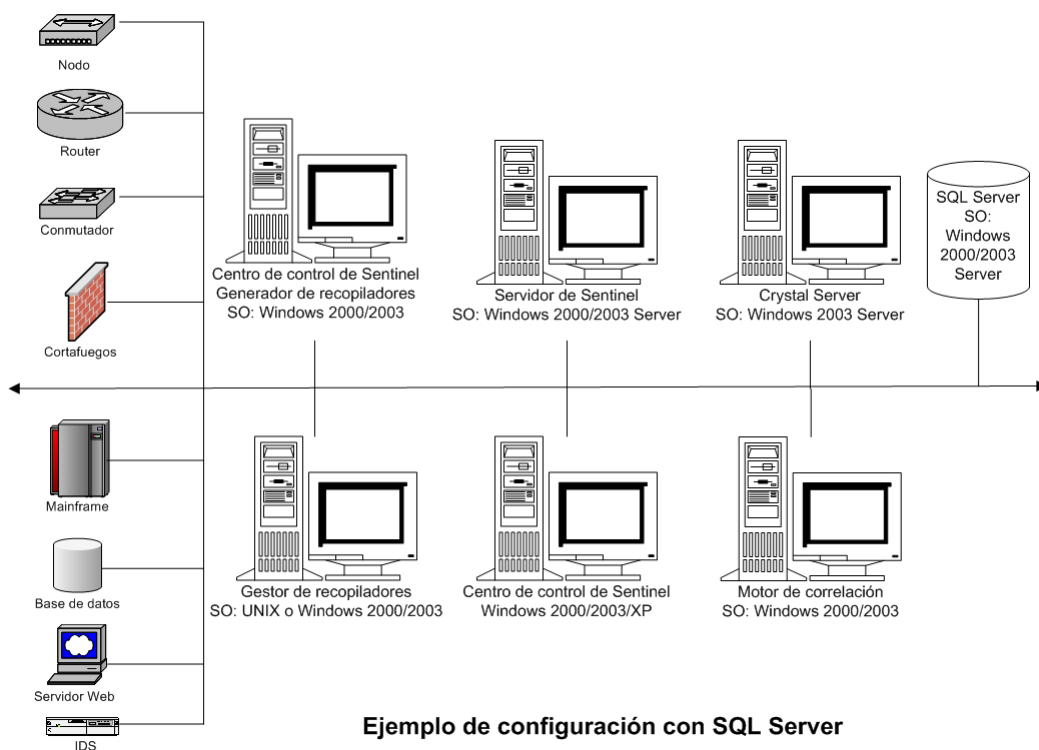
Nodo

Router

Conmutador

Cortafuegos

Mainframe

Base de datos

Servidor Web

IDS

Centro de control de Sentinel
Generador de recopiladores
SO: Windows 2000/2003

Servidor de Sentinel
SO: Windows 2000/2003 Server

Crystal Server
SO: Windows 2003 Server

SQL Server
SO:
Windows
2000/2003
Server

Gestor de recopiladores
SO: UNIX o Windows 2000/2003

Centro de control de Sentinel
Windows 2000/2003/XP

Motor de correlación
SO: Windows 2000/2003

Ejemplo de configuración con SQL Server